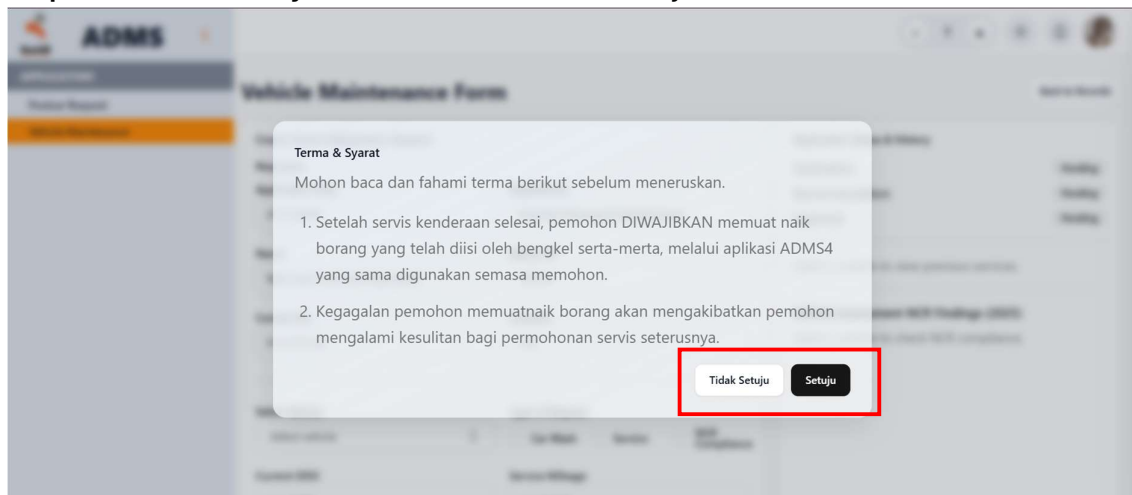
ADMS

Vehicle Maintenance Form

Terma & Syarat

Mohon baca dan fahami terma berikut sebelum meneruskan.

1. Setelah servis kenderaan selesai, pemohon DIWAJIBKAN memuat naik borang yang telah diisi oleh bengkel serta-merta, melalui aplikasi ADMS4 yang sama digunakan semasa memohon.

2. Kegagalan pemohon memuatnaik borang akan mengakibatkan pemohon mengalami kesulitan bagi permohonan servis seterusnya.

Tidak Setuju

Setuju